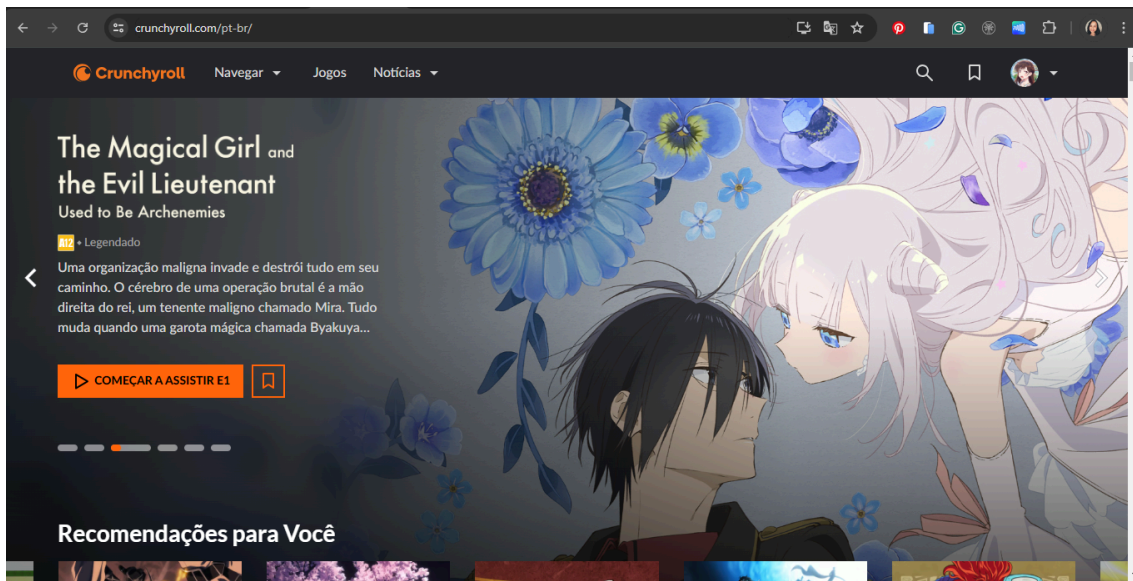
crunchyroll.com/pt-br/

Crunchyroll Navegar Jogos Notícias

The Magical Girl and the Evil Lieutenant Used to Be Archenemies

A12 • Legendado

Uma organização maligna invade e destrói tudo em seu caminho. O cérebro de uma operação brutal é a mão direita do rei, um tenente maligno chamado Mira. Tudo muda quando uma garota mágica chamada Byakuya...

COMEÇAR A ASSISTIR E1

Recomendações para Você